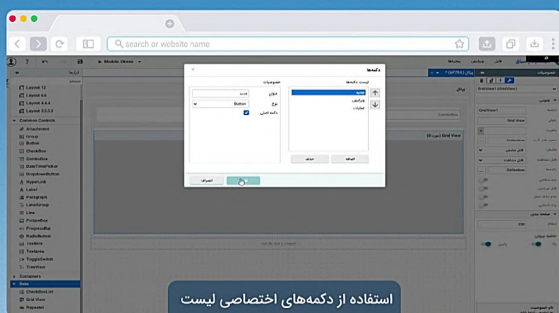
search or website name

Mobile Views

دکمه‌ها

خصوصیات

لیست دکمه‌ها

جدید

ویرایش

انتخاب

عنوان

نوع

Button

دکمه اصلی

اضافه

حذف

انصراف

Layout 12
Layout 6.6
Layout 4.4.4
Layout 3.3.3.3
Common Controls
Attachment
Group
Button
CheckBox
ComboBox
DateTimePicker
DropDownButton
HyperLink
Label
Paragraph
LabelGroup
Line
Paginator
ProgressBar
RadioButton
Textbox
Textarea
ToggleSwitch
TreeView
Containers
Data
CheckBoxList
Grid View
Repeater

Grid View

استفاده از دکمه‌های اختصاصی لیست